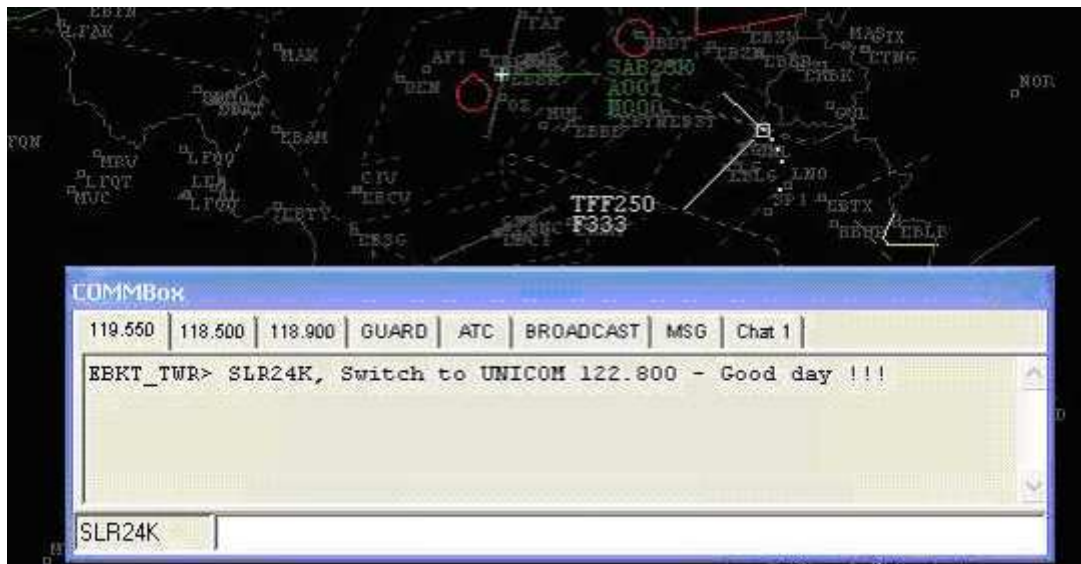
EBTN
LFAK
MAM
AFI
TAF
EBBT
EBZW
MASIX
ETNG
NOR
SAB230
A001
N000
BEM
POZ
HUL
EBBE
SPYNE
EBMB
GOL
FON
EBAM
MBV
LFQQ
LFQT
LFQV
MVC
CIV
EBCV
ELLG
LNO
SPI
EBTX
TFF250
F333
EBSG
EBCI
EBBR
EBLB

COMMBox
119.550 | 118.500 | 118.900 | GUARD | ATC | BROADCAST | MSG | Chat 1

EBKT_TWR> SLR24K, Switch to UNICOM 122.800 - Good day !!!

SLR24K